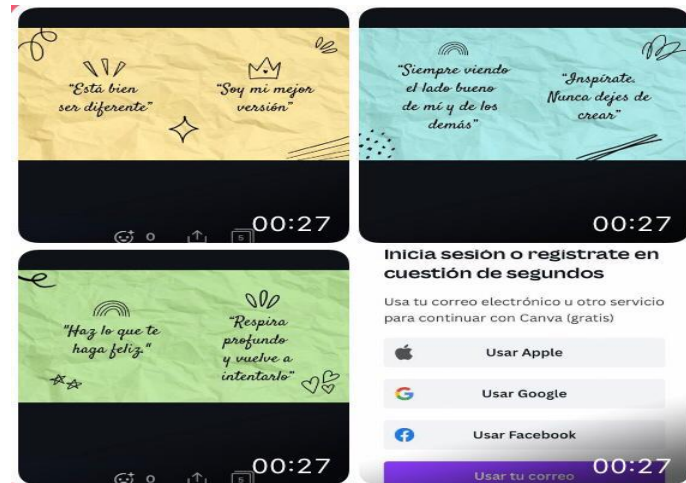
"Está bien ser diferente"

"Soy mi mejor versión"

0

5

00:27

"Siempre viendo el lado bueno de mí y de los demás"

"Inspírate. Nunca dejes de crear"

00:27

"Haz lo que te haga feliz."

"Respira profundo y vuelve a intentarlo"

5

00:27

Inicia sesión o regístrate en cuestión de segundos

Usa tu correo electrónico u otro servicio para continuar con Canva (gratis)

Usar Apple

Usar Google

Usar Facebook

Usar tu correo

00:27